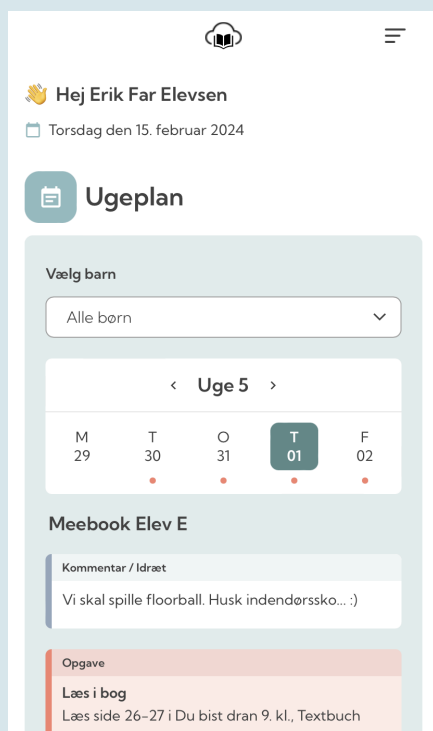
👋 Hej Erik Far Elevsen

Torsdag den 15. februar 2024

Ugeplan

Vælg barn

Alle børn

‹ Uge 5 ›

| M | T | O | T | F |
|---|---|---|---|---|
| 29 | 30 | 31 | 01 | 02 |

Meebook Elev E

Kommentar / Idræt

Vi skal spille floorball. Husk indendørssko... :)

Opgave

Læs i bog

Læs side 26-27 i Du bist dran 9. kl., Textbuch